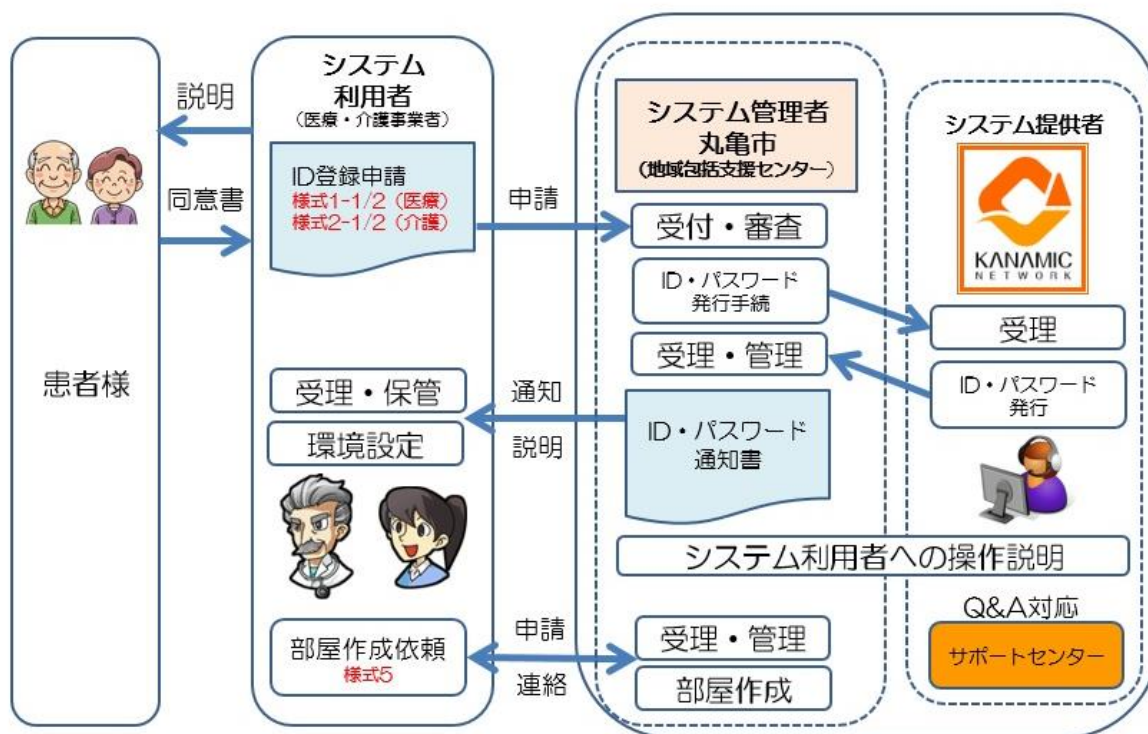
患者様

説明

同意書

システム
利用者
(医療・介護事業者)

ID登録申請
様式1-1/2(医療)
様式2-1/2(介護)

受理・保管

環境設定

部屋作成依頼
様式5

申請

通知

説明

申請

連絡

システム管理者
丸亀市
(地域包括支援センター)

受付・審査

ID・パスワード
発行手続

受理・管理

ID・パスワード
通知書

システム利用者への操作説明

受理・管理

部屋作成

システム提供者

KANAMIC
NETWORK

受理

ID・パスワード
発行

Q&A対応

サポートセンター